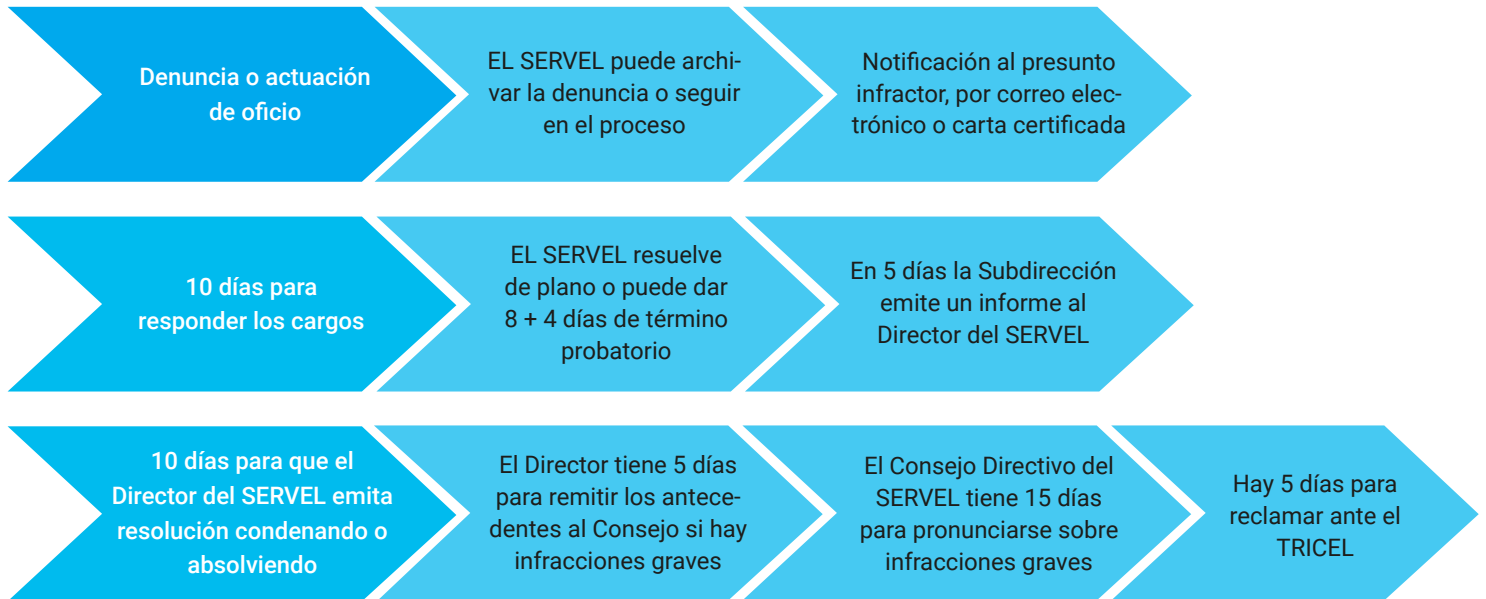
Denuncia o actuación de oficio

EL SERVEL puede archivar la denuncia o seguir en el proceso

Notificación al presunto infractor, por correo electrónico o carta certificada

10 días para responder los cargos

EL SERVEL resuelve de plano o puede dar 8 + 4 días de término probatorio

En 5 días la Subdirección emite un informe al Director del SERVEL

10 días para que el Director del SERVEL emita resolución condenando o absolviendo

El Director tiene 5 días para remitir los antecedentes al Consejo si hay infracciones graves

El Consejo Directivo del SERVEL tiene 15 días para pronunciarse sobre infracciones graves

Hay 5 días para reclamar ante el TRICEL